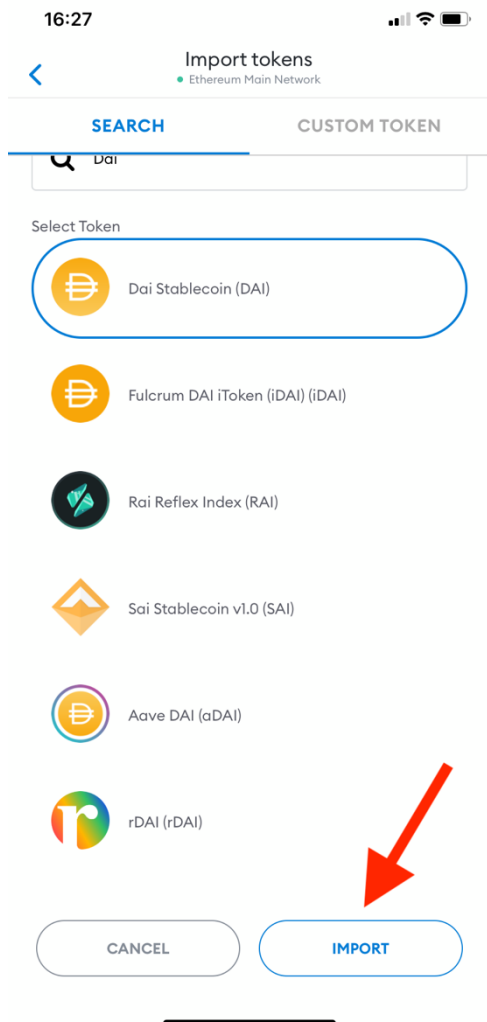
16:27

Import tokens
Ethereum Main Network

SEARCH
CUSTOM TOKEN

Dai

Select Token

Dai Stablecoin (DAI)

Fulcrum DAI iToken (iDAI) (iDAI)

Rai Reflex Index (RAI)

Sai Stablecoin v1.0 (SAI)

Aave DAI (aDAI)

rDAI (rDAI)

CANCEL
IMPORT